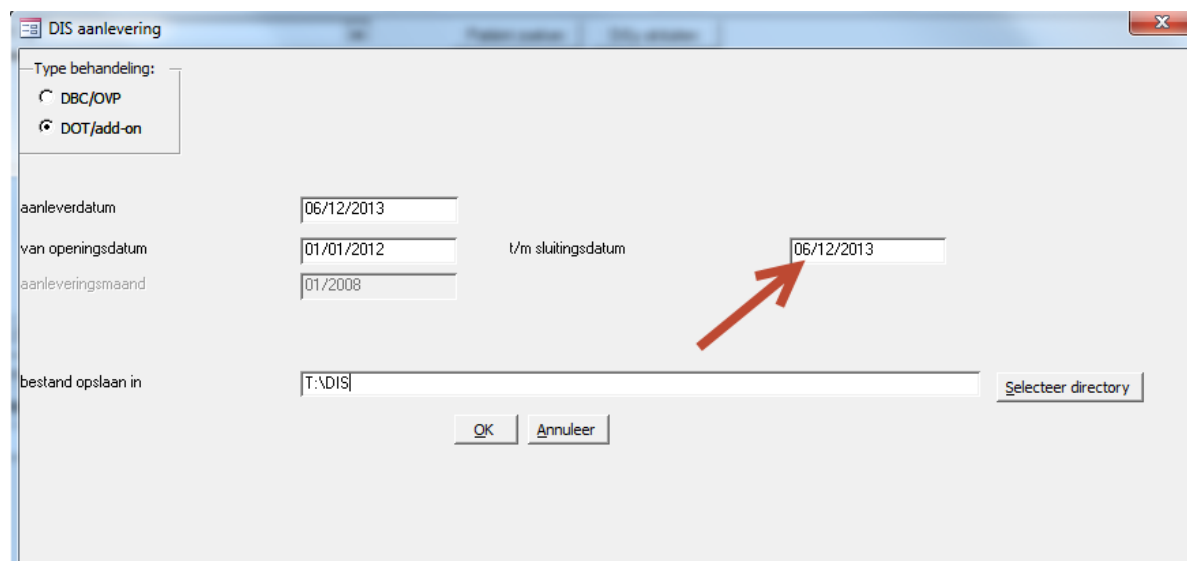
DIS aanlevering

Type behandeling:
DBC/OVP
DOT/add-on

aanleverdatum 06/12/2013
van openingsdatum 01/01/2012
t/m sluitingsdatum 06/12/2013
aanleveringsmaand 01/2008

bestand opslaan in T:\DIS
Selecteer directory

OK
Annuleer